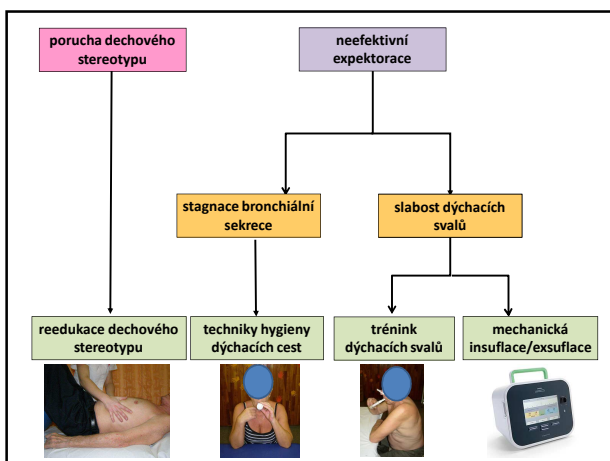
porucha dechového stereotypu

neefektivní expektorace

stagnace bronchiální sekrece

slabost dýchacích svalů

reedukace dechového stereotypu

techniky hygieny dýchacích cest

trénink dýchacích svalů

mechanická insuflace/exsuflace